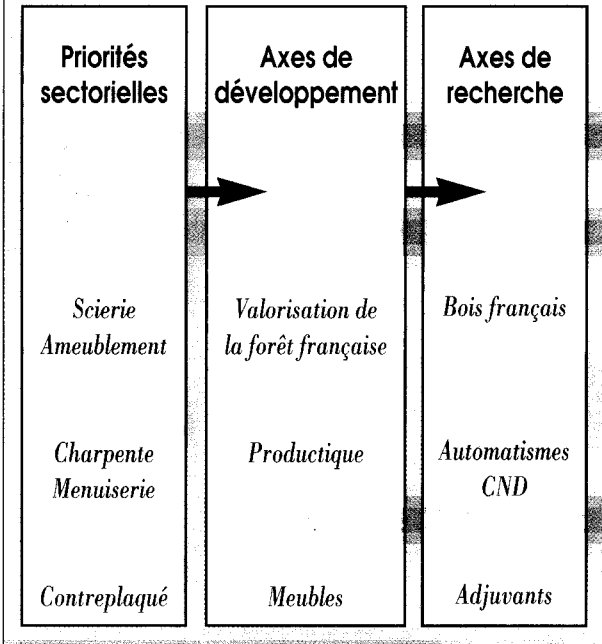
Priorités sectorielles

Scierie
Ameublement

Charpente
Menuiserie

Contreplaqué

Axes de développement

Valorisation de la forêt française

Productique

Meubles

Axes de recherche

Bois français

Automatismes
CND

Adjuvants